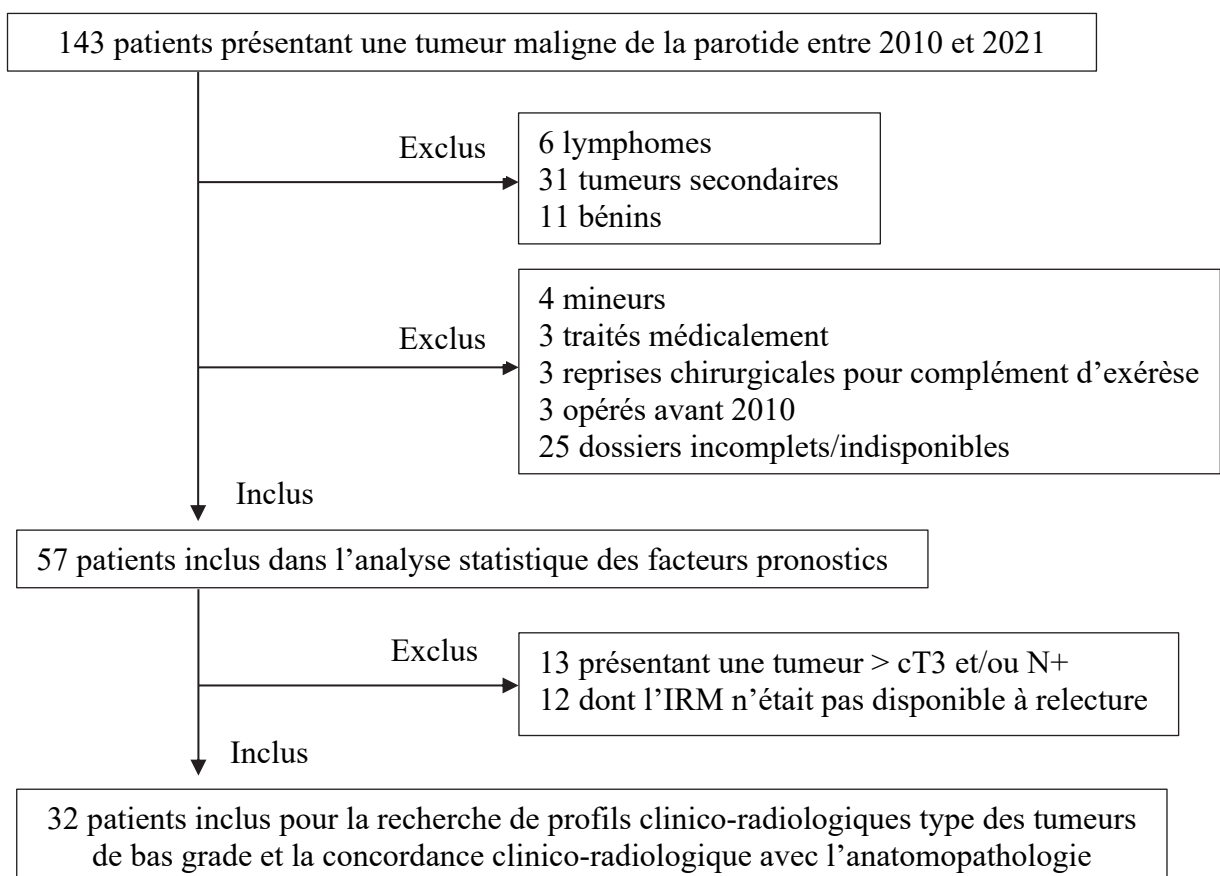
143 patients présentant une tumeur maligne de la parotide entre 2010 et 2021

Exclus

6 lymphomes
31 tumeurs secondaires
11 bénins

Exclus

4 mineurs
3 traités médicalement
3 reprises chirurgicales pour complément d'exérèse
3 opérés avant 2010
25 dossiers incomplets/indisponibles

Inclus

57 patients inclus dans l'analyse statistique des facteurs pronostics

Exclus

13 présentant une tumeur > cT3 et/ou N+
12 dont l'IRM n'était pas disponible à relecture

Inclus

32 patients inclus pour la recherche de profils clinico-radiologiques type des tumeurs de bas grade et la concordance clinico-radiologique avec l'anatomopathologie